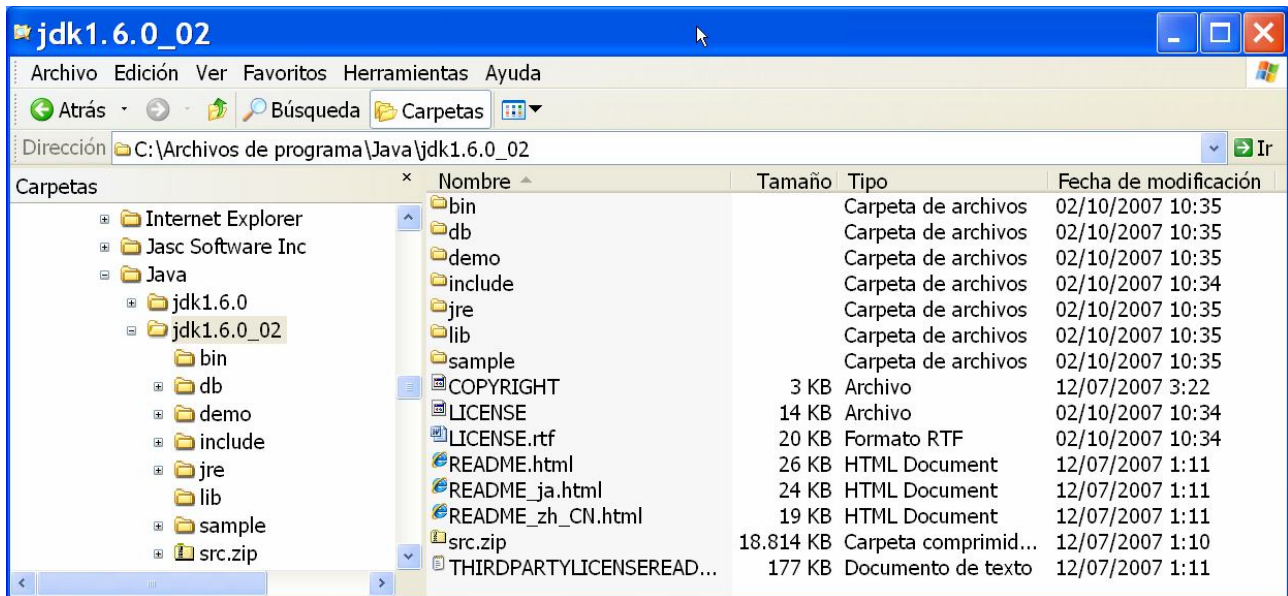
jdk1.6.0_02

Archivo Edición Ver Favoritos Herramientas Ayuda

Atrás · Búsqueda Carpetas

Dirección C:\Archivos de programa\Java\jdk1.6.0_02 Ir

Carpetas ×

Internet Explorer
Jasc Software Inc
Java
jdk1.6.0
jdk1.6.0_02
bin
db
demo
include
jre
lib
sample
src.zip

| Nombre | Tamaño | Tipo | Fecha de modificación |
|---|---|---|---|
| bin | | Carpeta de archivos | 02/10/2007 10:35 |
| db | | Carpeta de archivos | 02/10/2007 10:35 |
| demo | | Carpeta de archivos | 02/10/2007 10:35 |
| include | | Carpeta de archivos | 02/10/2007 10:34 |
| jre | | Carpeta de archivos | 02/10/2007 10:35 |
| lib | | Carpeta de archivos | 02/10/2007 10:35 |
| sample | | Carpeta de archivos | 02/10/2007 10:35 |
| COPYRIGHT | 3 KB | Archivo | 12/07/2007 3:22 |
| LICENSE | 14 KB | Archivo | 02/10/2007 10:34 |
| LICENSE.rtf | 20 KB | Formato RTF | 02/10/2007 10:34 |
| README.html | 26 KB | HTML Document | 12/07/2007 1:11 |
| README_ja.html | 24 KB | HTML Document | 12/07/2007 1:11 |
| README_zh_CN.html | 19 KB | HTML Document | 12/07/2007 1:11 |
| src.zip | 18.814 KB | Carpeta comprimid... | 12/07/2007 1:10 |
| THIRDPARTYLICENSEREAD... | 177 KB | Documento de texto | 12/07/2007 1:11 |